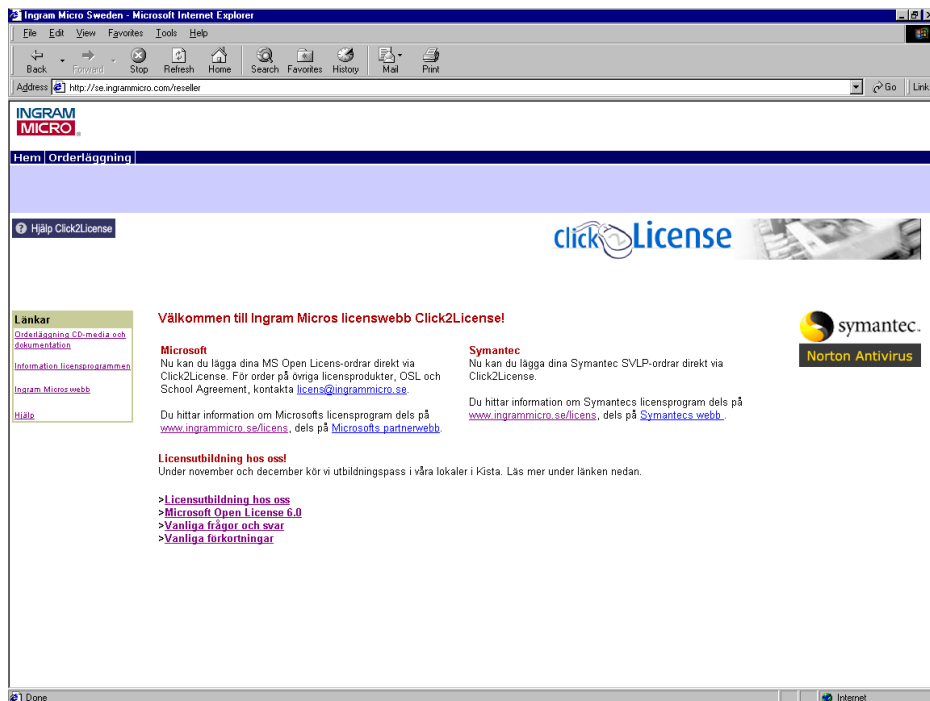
Ingram Micro Sweden - Microsoft Internet Explorer

File Edit View Favorites Tools Help

Back Forward Stop Refresh Home Search Favorites History Mail Print

Address http://se.ingrammicro.com/reseller Go Links

INGRAM MICRO

Hem Orderläggning

Hjälp Click2License

click2License

Länkar
Orderläggning CD-media och dokumentation
Information licensprogrammen
Ingram Micros webb
Hjälp

Välkommen till Ingram Micros licenswebb Click2License!

Microsoft
Nu kan du lägga dina MS Open Licens-ordrar direkt via Click2License. För order på övriga licensprodukter, OSL och School Agreement, kontakta licens@ingrammicro.se.

Du hittar information om Microsofts licensprogram dels på www.ingrammicro.se/licens, dels på Microsofts partnerwebb.

Symantec
Nu kan du lägga dina Symantec SVLP-ordrar direkt via Click2License.

Du hittar information om Symantecs licensprogram dels på www.ingrammicro.se/licens, dels på Symantecs webb .

symantec.
Norton Antivirus

Licensutbildning hos oss!
Under november och december kör vi utbildningspass i våra lokaler i Kista. Läs mer under länken nedan.

>Licensutbildning hos oss
>Microsoft Open License 6.0
>Vanliga frågor och svar
>Vanliga förkortningar

Done
Internet